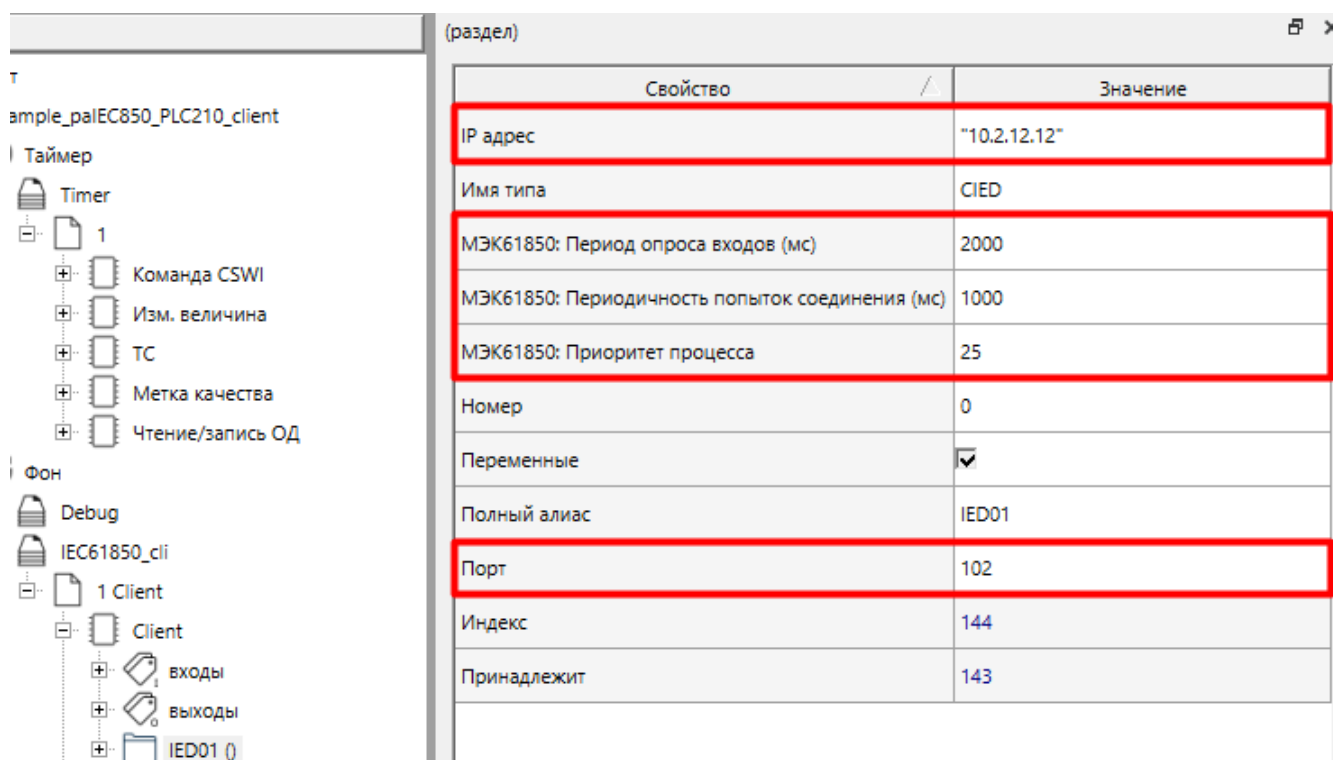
т
ample_paIEC850_PLC210_client
Таймер
Timer
1
Команда CSWI
Изм. величина
TC
Метка качества
Чтение/запись ОД
Фон
Debug
IEC61850_cli
1 Client
Client
входы
выходы
IED01 ()

(раздел)

| Свойство | Значение |
|---|---|
| IP адрес | "10.2.12.12" |
| Имя типа | CIED |
| МЭК61850: Период опроса входов (мс) | 2000 |
| МЭК61850: Периодичность попыток соединения (мс) | 1000 |
| МЭК61850: Приоритет процесса | 25 |
| Номер | 0 |
| Переменные | ☑ |
| Полный алиас | IED01 |
| Порт | 102 |
| Индекс | 144 |
| Принадлежит | 143 |